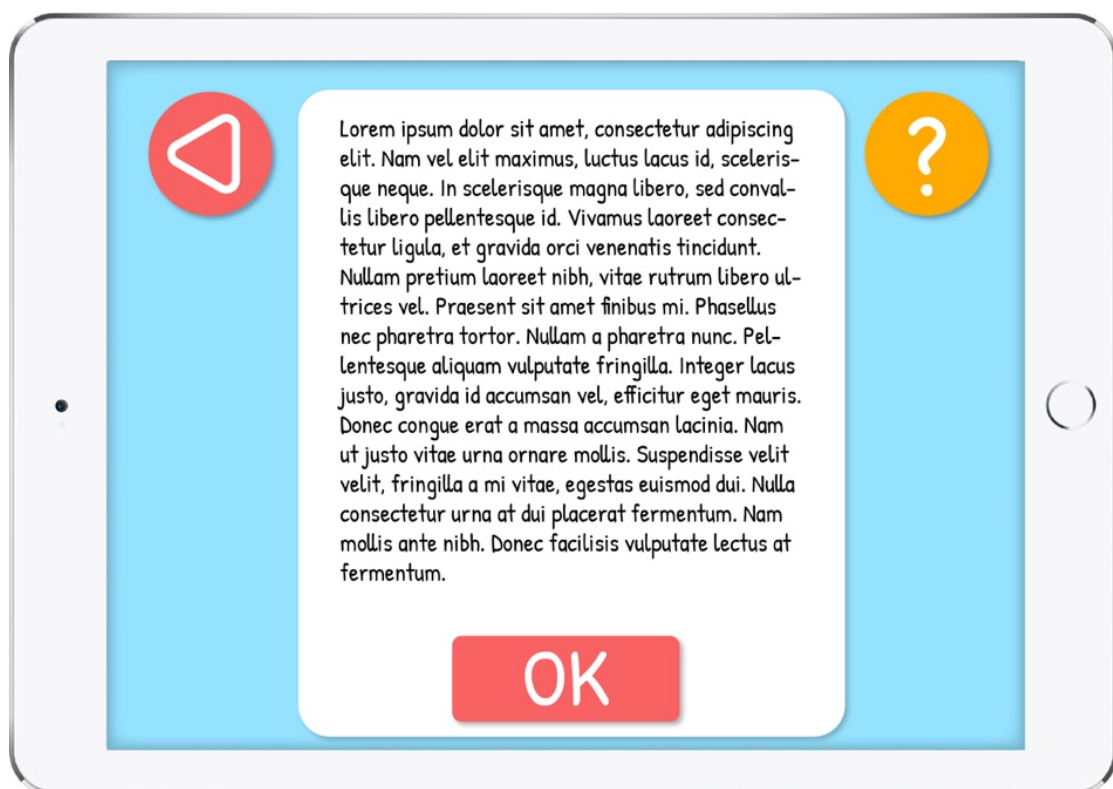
?

Lorem ipsum dolor sit amet, consectetur adipiscing elit. Nam vel elit maximus, luctus lacus id, scelerisque neque. In scelerisque magna libero, sed convallis libero pellentesque id. Vivamus laoreet consectetur ligula, et gravida orci venenatis tincidunt. Nullam pretium laoreet nibh, vitae rutrum libero ultrices vel. Praesent sit amet finibus mi. Phasellus nec pharetra tortor. Nullam a pharetra nunc. Pellentesque aliquam vulputate fringilla. Integer lacus justo, gravida id accumsan vel, efficitur eget mauris. Donec congue erat a massa accumsan lacinia. Nam ut justo vitae urna ornare mollis. Suspendisse velit velit, fringilla a mi vitae, egestas euismod dui. Nulla consectetur urna at dui placerat fermentum. Nam mollis ante nibh. Donec facilisis vulputate lectus at fermentum.

OK